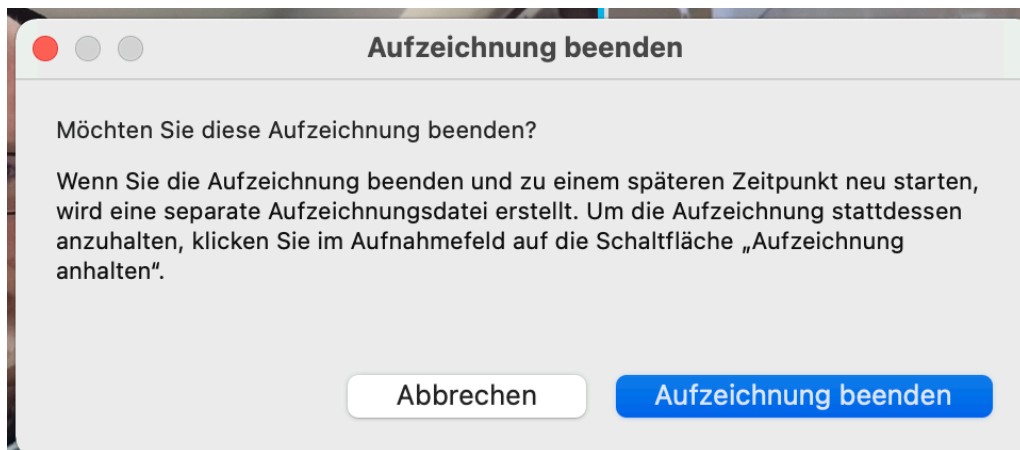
Aufzeichnung beenden

Möchten Sie diese Aufzeichnung beenden?

Wenn Sie die Aufzeichnung beenden und zu einem späteren Zeitpunkt neu starten, wird eine separate Aufzeichnungsdatei erstellt. Um die Aufzeichnung stattdessen anzuhalten, klicken Sie im Aufnahmefeld auf die Schaltfläche „Aufzeichnung anhalten".

Abbrechen

Aufzeichnung beenden